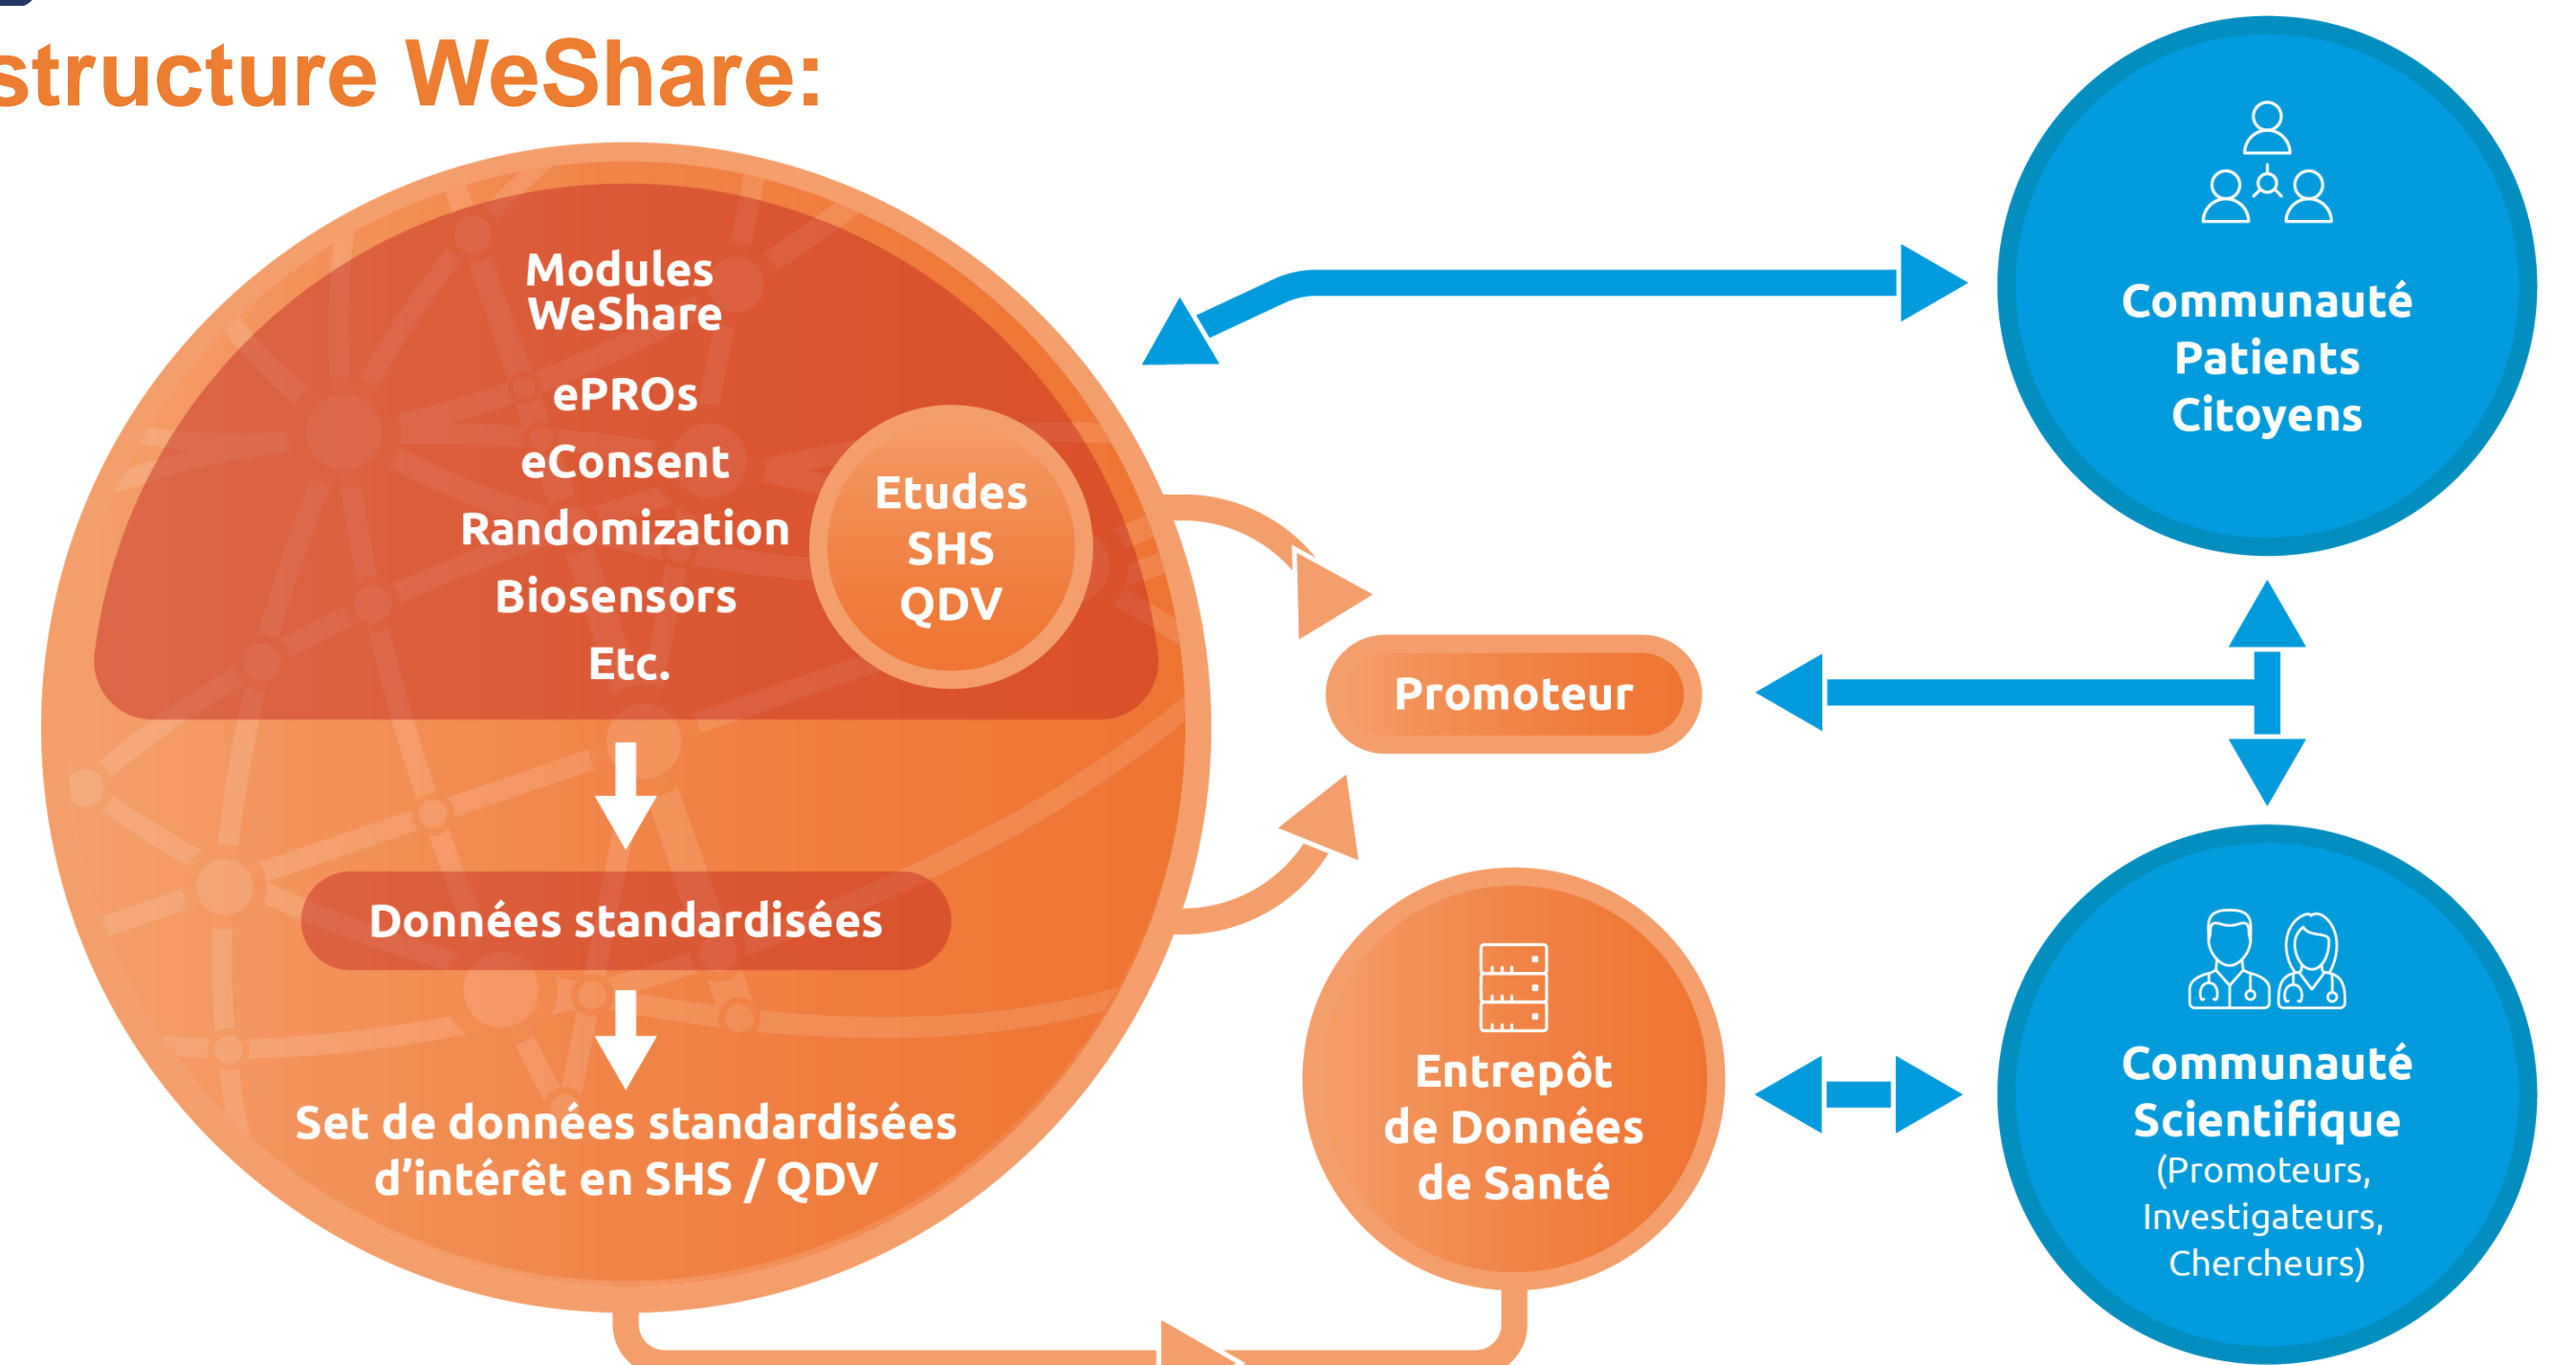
structure WeShare:

Modules WeShare

ePROs
eConsent
Randomization
Biosensors
Etc.

Etudes SHS QDV

Données standardisées

Set de données standardisées d'intérêt en SHS / QDV

Promoteur

Entrepôt de Données de Santé

Communauté Patients Citoyens

Communauté Scientifique
(Promoteurs, Investigateurs, Chercheurs)